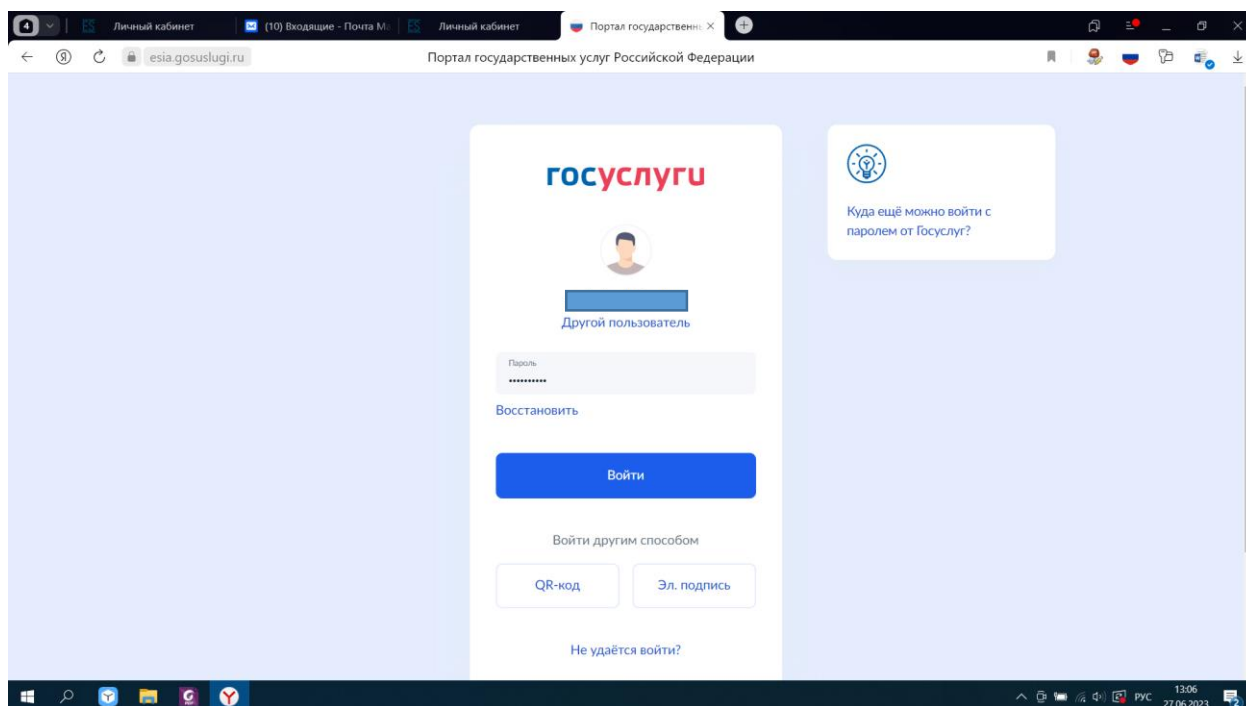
4

Личный кабинет

(10) Входящие - Почта М

Личный кабинет

Портал государственн

esia.gosuslugi.ru

Портал государственных услуг Российской Федерации

госуслуги

Другой пользователь

Пароль

•••••••••••

Восстановить

Войти

Войти другим способом

QR-код

Эл. подпись

Не удаётся войти?

Куда ещё можно войти с паролем от Госуслуг?

РУС

13:06

27.06.2023

2